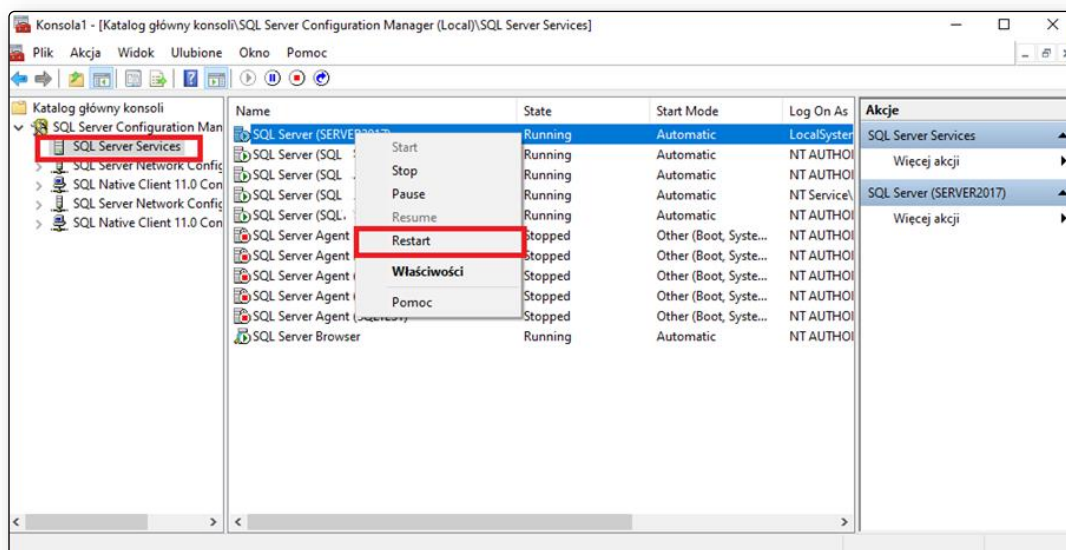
Konsola1 - [Katalog główny konsoli\SQL Server Configuration Manager (Local)\SQL Server Services]

Plik Akcja Widok Ulubione Okno Pomoc

Katalog główny konsoli
SQL Server Configuration Man
SQL Server Services
SQL Server Network Config
SQL Native Client 11.0 Con
SQL Server Network Config
SQL Native Client 11.0 Con

| Name | State | Start Mode | Log On As |
|---|---|---|---|
| SQL Server (SERVER2017) | Running | Automatic | LocalSyster |
| SQL Server (SQL | Running | Automatic | NT AUTHOI |
| SQL Server (SQL | Running | Automatic | NT AUTHOI |
| SQL Server (SQL | Running | Automatic | NT Service\ |
| SQL Server (SQL | Running | Automatic | NT AUTHOI |
| SQL Server Agent | Stopped | Other (Boot, Syste... | NT AUTHOI |
| SQL Server Agent | Stopped | Other (Boot, Syste... | NT AUTHOI |
| SQL Server Agent | Stopped | Other (Boot, Syste... | NT AUTHOI |
| SQL Server Agent | Stopped | Other (Boot, Syste... | NT AUTHOI |
| SQL Server Agent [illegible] | Stopped | Other (Boot, Syste... | NT AUTHOI |
| SQL Server Browser | Running | Automatic | NT AUTHOI |

Start
Stop
Pause
Resume
Restart
Właściwości
Pomoc

Akcje
SQL Server Services
Więcej akcji
SQL Server (SERVER2017)
Więcej akcji